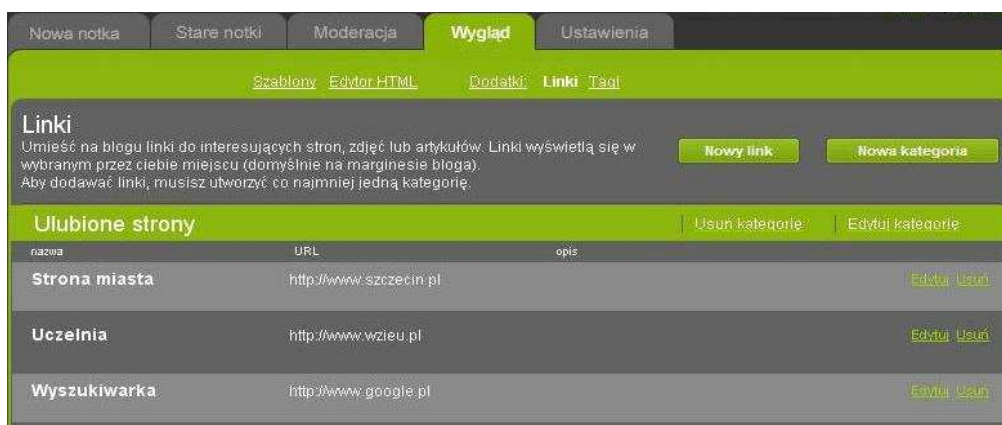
Nowa notka Stare notki Moderacja Wygląd Ustawienia

Szablony Edytor HTML Dodatki: Linki Tagi

Linki
Umieść na blogu linki do interesujących stron, zdjęć lub artykułów. Linki wyświetlą się w wybranym przez ciebie miejscu (domyślnie na marginesie bloga).
Aby dodawać linki, musisz utworzyć co najmniej jedną kategorię.

Nowy link Nowa kategoria

Ulubione strony Usuń kategorię Edytuj kategorię

| nazwa | URL | opis | |
|---|---|---|---|
| Strona miasta | http://www.szczecin.pl | | Edytuj Usuń |
| Uczelnia | http://www.wzieu.pl | | Edytuj Usuń |
| Wyszukiwarka | http://www.google.pl | | Edytuj Usuń |